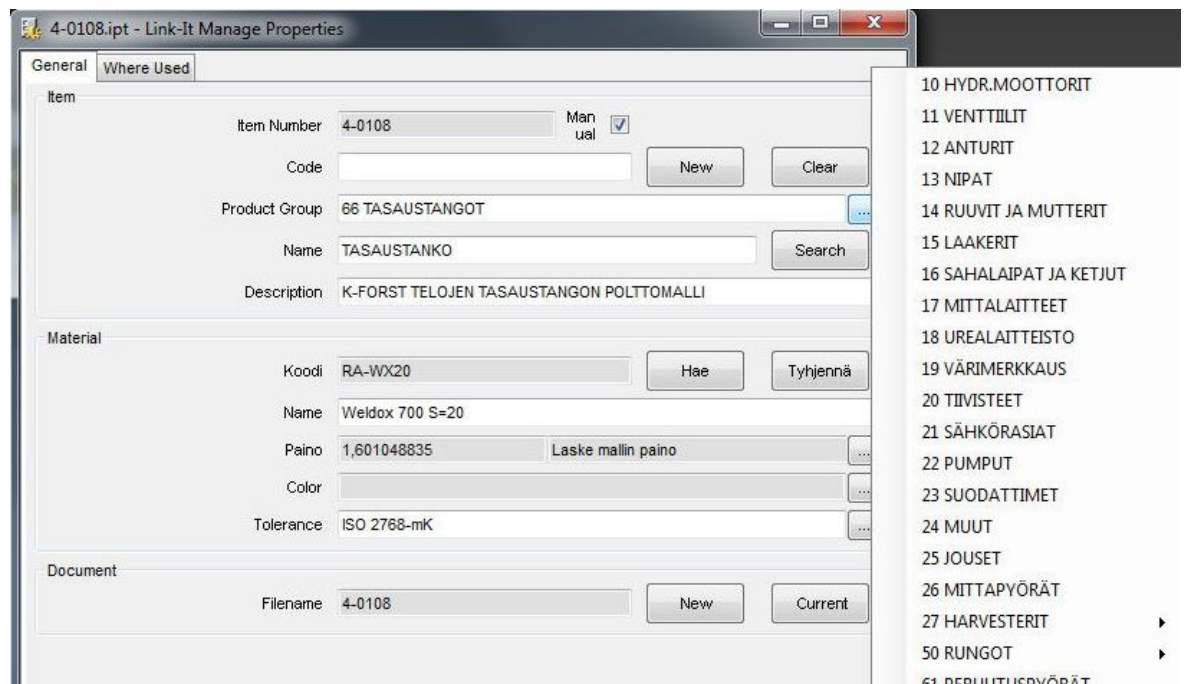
4-0108.ipt - Link-It Manage Properties

General | Where Used

Item

Item Number 4-0108
Manual ☑

Code
New
Clear

Product Group 66 TASAUSTANGOT
...

Name TASAUSTANKO
Search

Description K-FORST TELOJEN TASAUSTANGON POLTTOMALLI

Material

Koodi RA-WX20
Hae
Tyhjennä

Name Weldox 700 S=20

Paino 1,601048835
Laske mallin paino
...

Color
...

Tolerance ISO 2768-mK
...

Document

Filename 4-0108
New
Current

10 HYDR.MOOTTORIT
11 VENTTIILIT
12 ANTURIT
13 NIPAT
14 RUUVIT JA MUTTERIT
15 LAAKERIT
16 SAHALAIPAT JA KETJUT
17 MITTALAITTEET
18 UREALAITTEISTO
19 VÄRIMERKKAUS
20 TIIVISTEET
21 SÄHKÖRASIAT
22 PUMPUT
23 SUODATTIMET
24 MUUT
25 JOUSET
26 MITTAPYÖRÄT
27 HARVESTERIT
50 RUNGOT
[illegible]